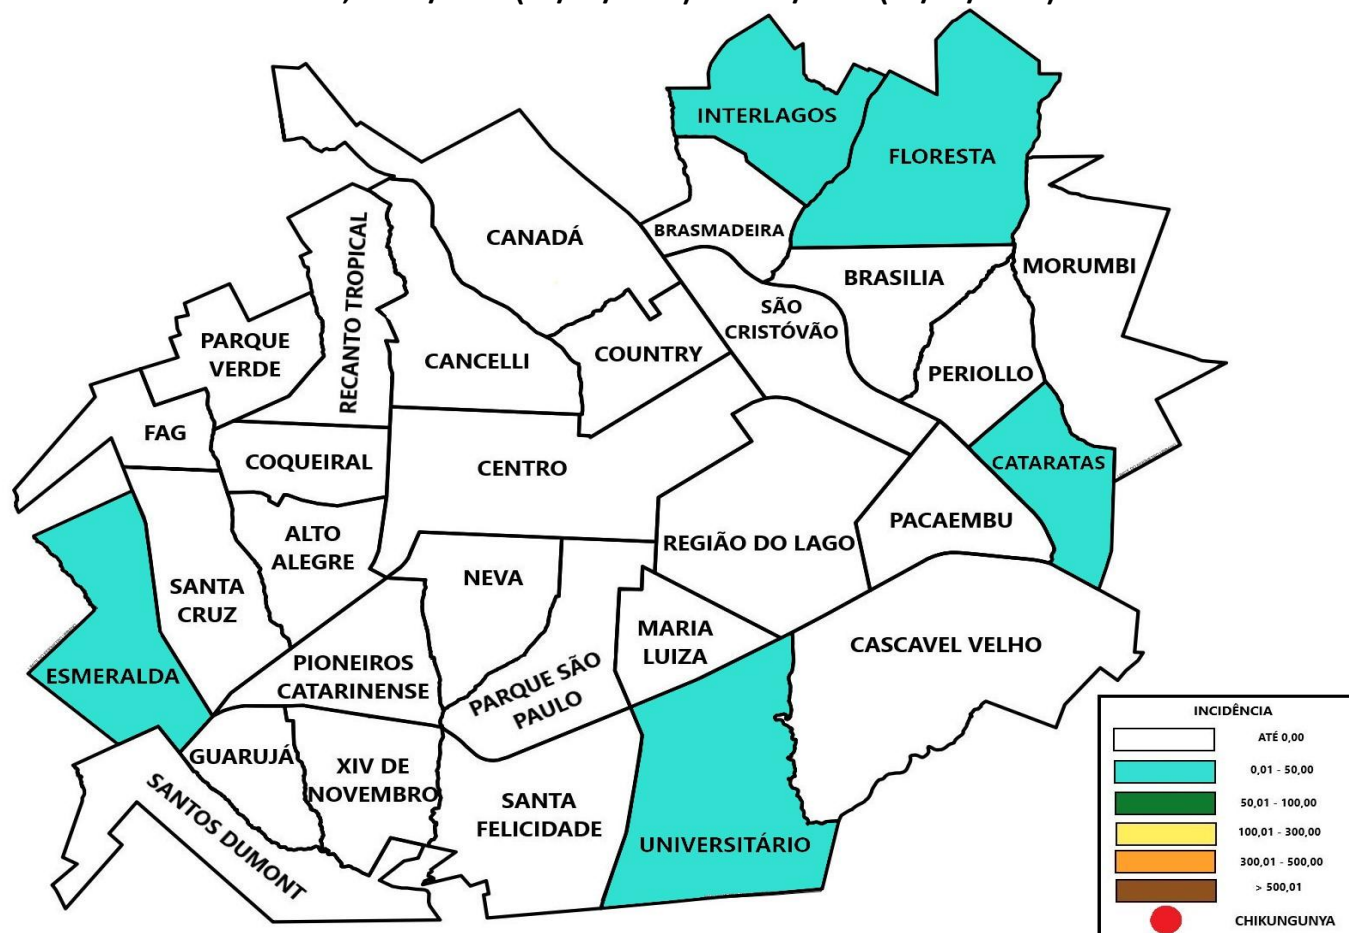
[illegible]

INTERLAGOS
FLORESTA
CANADÁ
BRASMADEIRA
RECANTO TROPICAL
MORUMBI
BRASILIA
SÃO CRISTÓVÃO
PARQUE VERDE
CANCELLI
COUNTRY
PERIOLLO
FAG
COQUEIRAL
CENTRO
CATARATAS
PACAEMBU
ALTO ALEGRE
REGIÃO DO LAGO
NEVA
SANTA CRUZ
MARIA LUIZA
CASCAVEL VELHO
PIONEIROS CATARINENSE
PARQUE SÃO PAULO
ESMERALDA
GUARUJÁ
XIV DE NOVEMBRO
SANTA FELICIDADE
SANTOS DUMONT
UNIVERSITÁRIO

INCIDÊNCIA
ATÉ 0,00
0,01 - 50,00
50,01 - 100,00
100,01 - 300,00
300,01 - 500,00
> 500,01
CHIKUNGUNYA